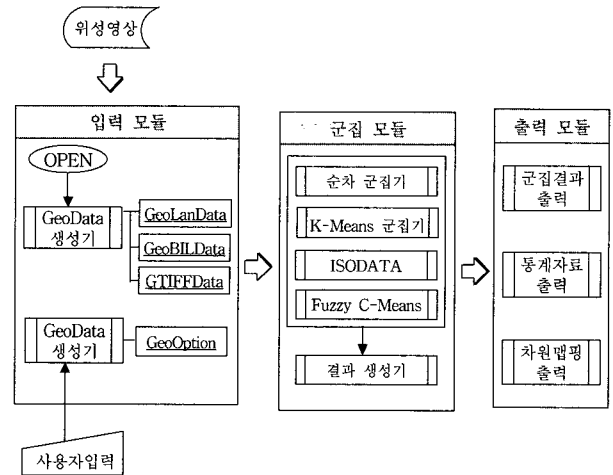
위성영상

입력 모듈

OPEN

GeoData 생성기

GeoLanData

GeoBILData

GTIFFData

GeoData 생성기

GeoOption

사용자입력

군집 모듈

순차 군집기

K-Means 군집기

ISODATA

Fuzzy C-Means

결과 생성기

출력 모듈

군집결과 출력

통계자료 출력

차원맵핑 출력